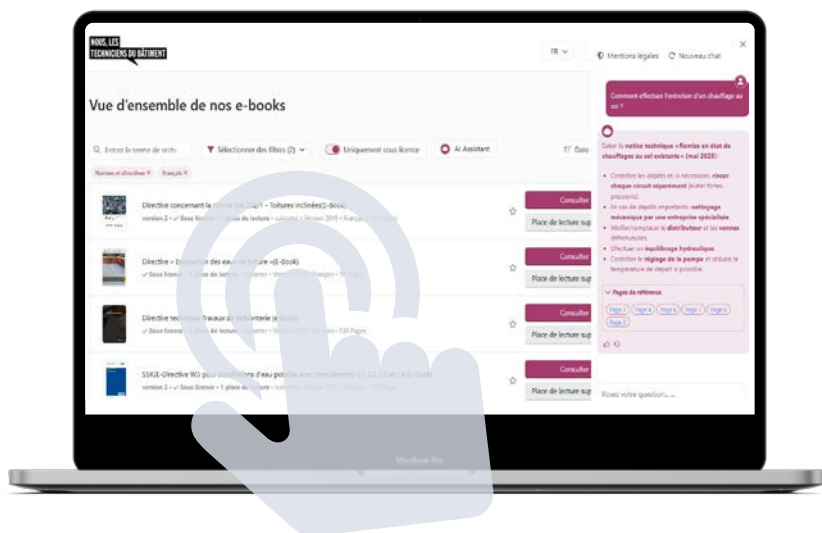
NOUS, LES TECHNICIENS DU BÂTIMENT

FR

Mentions légales   Nouveau chat

×

Vue d'ensemble de nos e-books

Entrez le terme de rech

Sélectionner des filtres (2)

Uniquement sous licence

AI Assistant

Date

Normes et directives ×   Français ×

Directive concernant la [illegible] – Toitures inclinées (E-Book)

version 2 • Sous licence • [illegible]

Consulter

Place de lecture sup

Directive « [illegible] des eaux de toiture » (E-Book)

Sous licence • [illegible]

Consulter

Place de lecture sup

Directive technique Travaux de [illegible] (E-Book)

Sous licence • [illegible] • 534 Pages

Consulter

Place de lecture sup

SSIGE-Directive W3 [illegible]

version 2 • Sous licence • 1 place de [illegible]

Consulter

Place de lecture sup

Comment effectuer l'entretien d'un chauffage au sol ?

Selon la notice technique « Remise en état de chauffages au sol existants » (mai 2025) :

Contrôler les dépôts et, si nécessaire, rincer chaque circuit séparément (eau/air forte pression).

En cas de dépôts importants : nettoyage mécanique par une entreprise spécialisée.

Vérifier/remplacer le distributeur et les vannes défectueuses.

Effectuer un équilibrage hydraulique.

Contrôler le réglage de la pompe et réduire la température de départ si possible.

Pages de référence

Page 1   Page 4   Page 6   Page 7   Page 8   Page 2

Posez votre question...

MacBook Pro